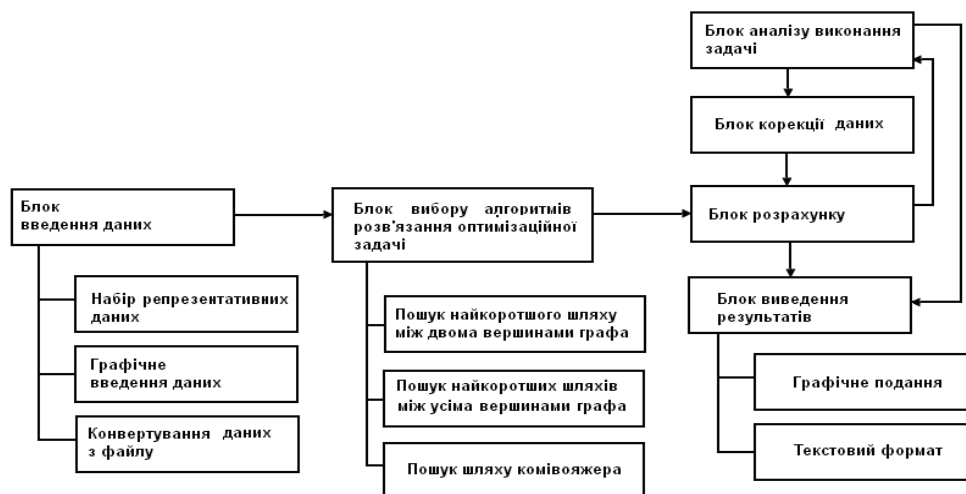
Блок аналізу виконання задачі

Блок корекції даних

Блок введення даних

Блок вибору алгоритмів розв'язання оптимізаційної задачі

Блок розрахунку

Набір репрезентативних даних

Графічне введення даних

Конвертування даних з файлу

Пошук найкоротшого шляху між двома вершинами графа

Пошук найкоротших шляхів між усіма вершинами графа

Пошук шляху комівояжера

Блок виведення результатів

Графічне подання

Текстовий формат